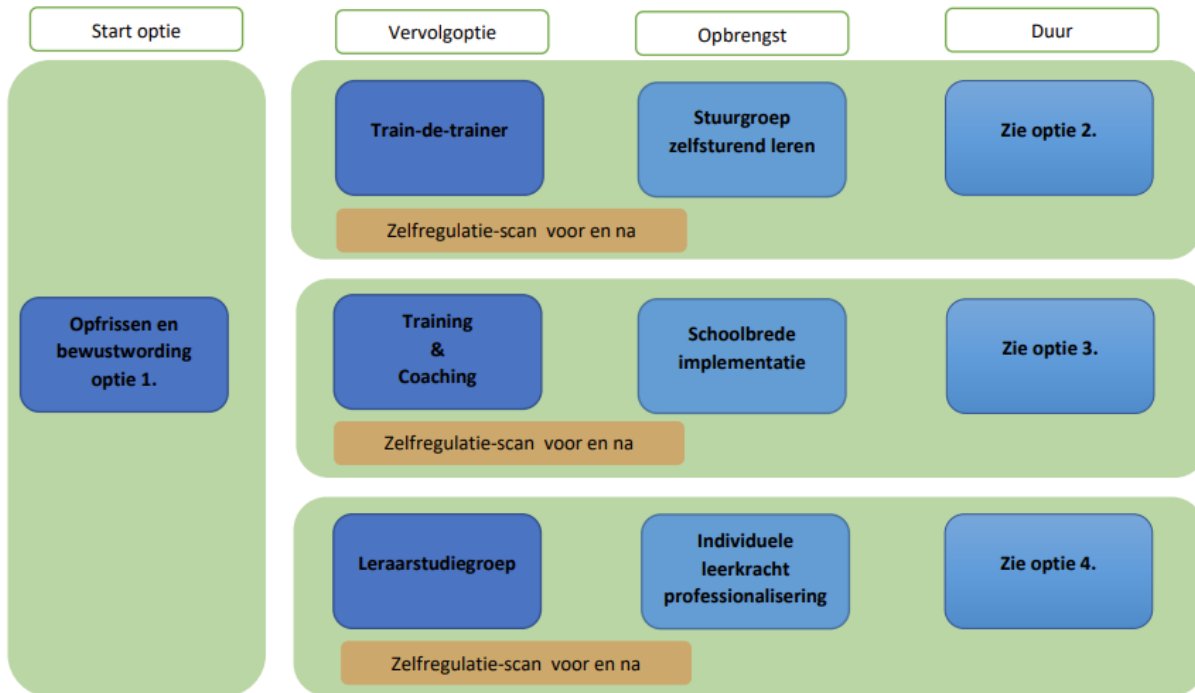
Start optie

Vervolgoptie

Opbrengst

Duur

Opfrissen en bewustwording optie 1.

Train-de-trainer

Stuurgroep zelfsturend leren

Zie optie 2.

Zelfregulatie-scan voor en na

Training & Coaching

Schoolbrede implementatie

Zie optie 3.

Zelfregulatie-scan voor en na

Leraarstudiegroep

Individuele leerkracht professionalisering

Zie optie 4.

Zelfregulatie-scan voor en na